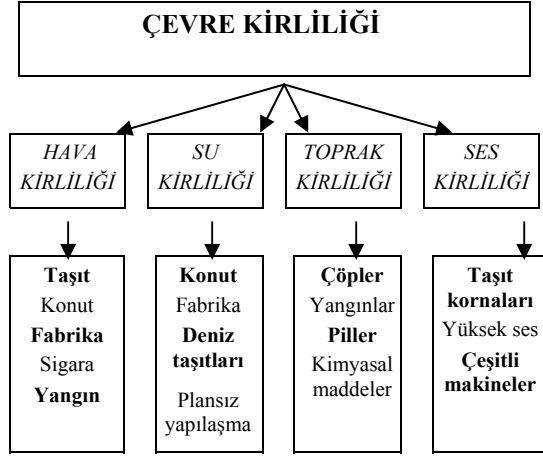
ÇEVRE KİRLİLİĞİ

HAVA KİRLİLİĞİ

SU KİRLİLİĞİ

TOPRAK KİRLİLİĞİ

SES KİRLİLİĞİ

Taşıt
Konut
Fabrika
Sigara
Yangın

Konut
Fabrika
Deniz taşıtları
Plansız yapılaşma

Çöpler
Yangınlar
Piller
Kimyasal maddeler

Taşıt kornaları
Yüksek ses
Çeşitli makineler